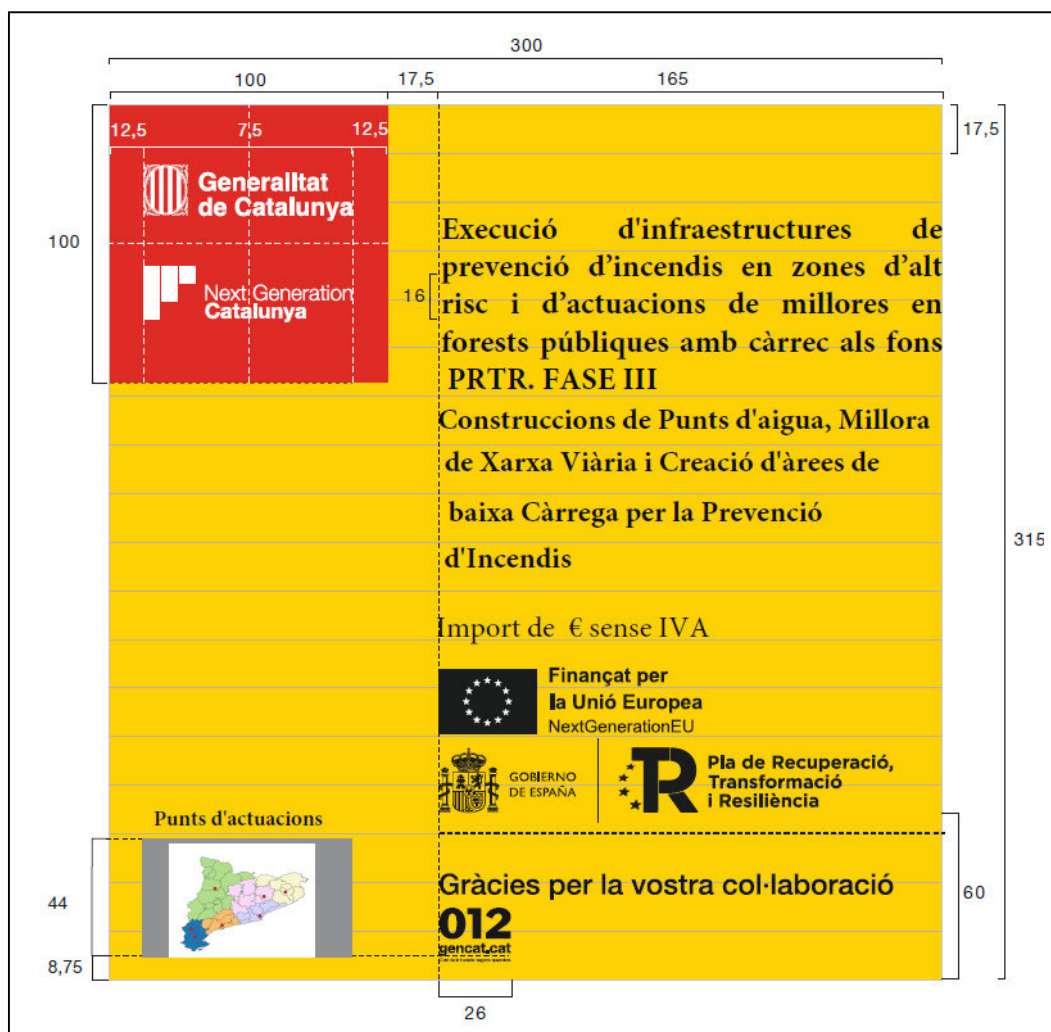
300

100

17,5

165

12,5

7,5

12,5

17,5

Generalitat de Catalunya

100

Next Generation Catalunya

16

Execució d'infraestructures de prevenció d'incendis en zones d'alt risc i d'actuacions de millores en forests públiques amb càrrec als fons PRTR. FASE III

Construccions de Punts d'aigua, Millora de Xarxa Viària i Creació d'àrees de baixa Càrrega per la Prevenció d'Incendis

Import de € sense IVA

Finançat per la Unió Europea NextGenerationEU

GOBIERNO DE ESPAÑA

Pla de Recuperació, Transformació i Resiliència

315

Punts d'actuacions

44

8,75

Gràcies per la vostra col·laboració

012
gencat.cat

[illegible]

60

26